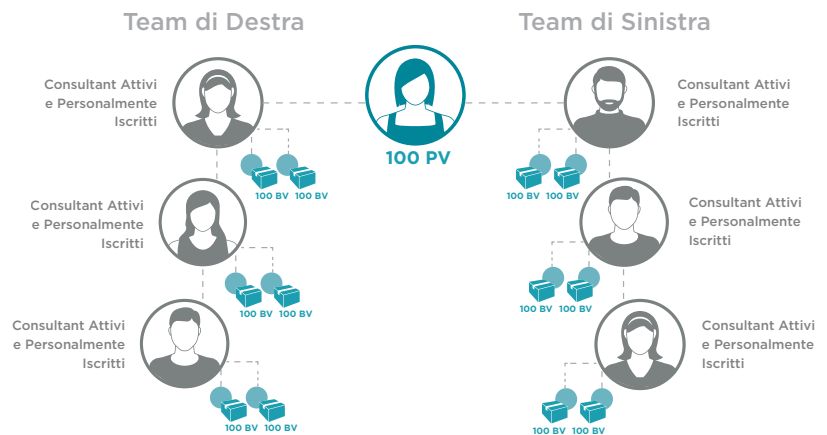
Team di Destra

Team di Sinistra

100 PV

Consultant Attivi e Personalmente Iscritti

100 BV 100 BV

Consultant Attivi e Personalmente Iscritti

100 BV 100 BV

Consultant Attivi e Personalmente Iscritti

100 BV 100 BV

Consultant Attivi e Personalmente Iscritti

100 BV 100 BV

Consultant Attivi e Personalmente Iscritti

100 BV 100 BV

Consultant Attivi e Personalmente Iscritti

100 BV 100 BV